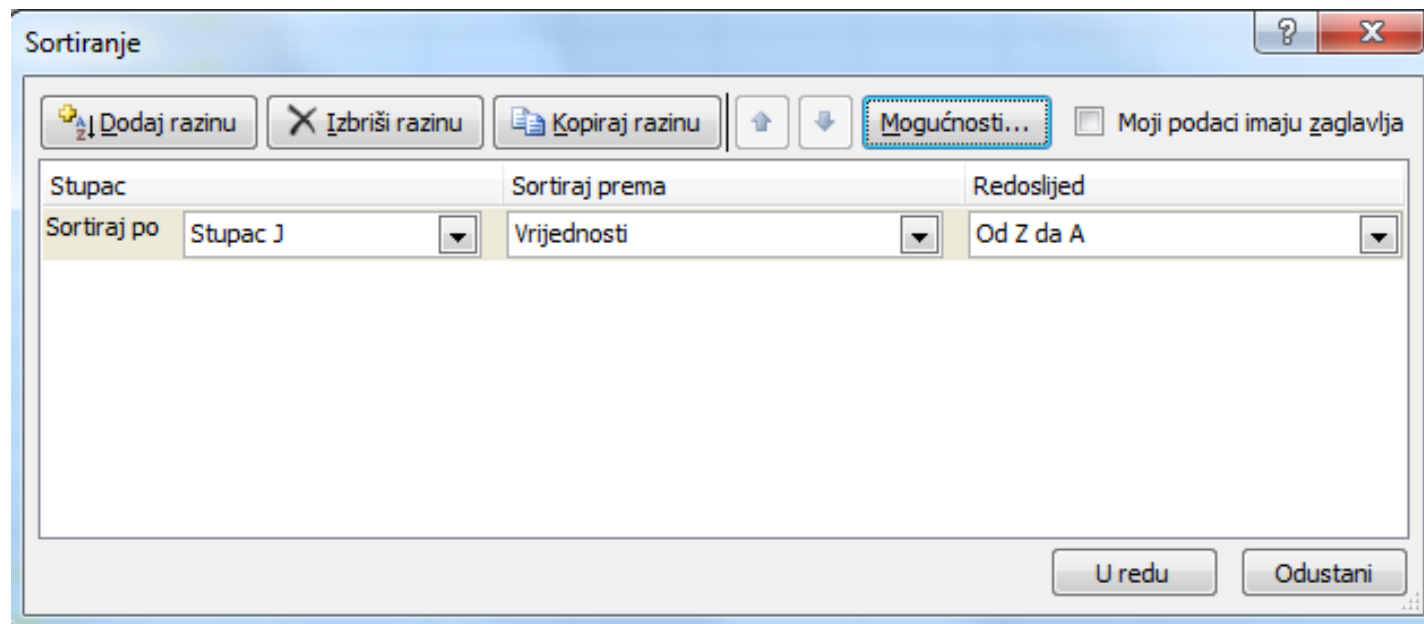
Sortiranje

?

X

Dodaj razinu

Izbriši razinu

Kopiraj razinu

Mogućnosti...

Moji podaci imaju zaglavlja

| Stupac | | Sortiraj prema | Redoslijed |
|---|---|---|---|
| Sortiraj po | Stupac J | Vrijednosti | Od Z da A |

U redu

Odustani